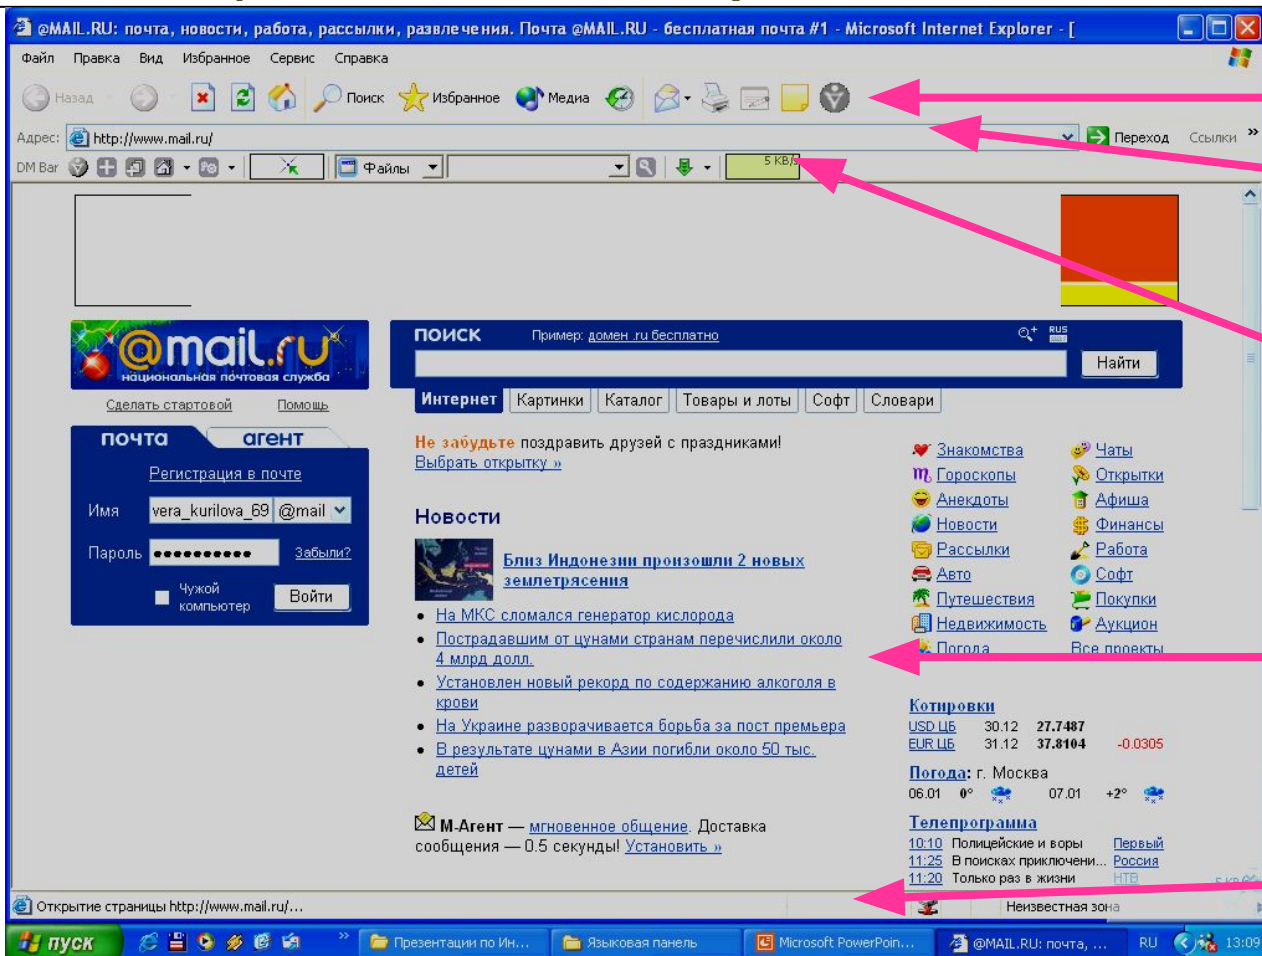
@MAIL.RU: почта, новости, работа, рассылки, развлечения. Почта @MAIL.RU - бесплатная почта #1 - Microsoft Internet Explorer - [

Файл Правка Вид Избранное Сервис Справка

Назад Поиск Избранное Медиа

Адрес: http://www.mail.ru/ Переход Ссылки

DM Bar Файлы 5 KB/s

@mail.ru национальная почтовая служба

Сделать стартовой Помощь

почта агент

Регистрация в почте

Имя vera_kurilova_69 @mail

Пароль •••••••••• Забыли?

Чужой компьютер Войти

ПОИСК Пример: домен .ru бесплатно

Найти

Интернет Картинки Каталог Товары и лоты Софт Словари

Не забудьте поздравить друзей с праздниками!
Выбрать открытку »

Новости

Близ Индонезии произошли 2 новых землетрясения

• На МКС сломался генератор кислорода
• Пострадавшим от цунами странам перечислили около 4 млрд долл.
• Установлен новый рекорд по содержанию алкоголя в крови
• На Украине разворачивается борьба за пост премьера
• В результате цунами в Азии погибли около 50 тыс. детей

М-Агент — мгновенное общение. Доставка сообщения — 0.5 секунды! Установить »

Знакомства Чаты
Гороскопы Открытки
Анекдоты Афиша
Новости Финансы
Рассылки Работа
Авто Софт
Путешествия Покупки
Недвижимость Аукцион
Погода Все проекты

Котировки
USD ЦБ 30.12 27.7487
EUR ЦБ 31.12 37.8104 -0.0305

Погода: г. Москва
06.01 0° 07.01 +2°

Телепрограмма
10:10 Полицейские и воры Первый
11:25 В поисках приключени... Россия
11:20 Только раз в жизни НТВ

Открытие страницы http://www.mail.ru/...

Неизвестная зона

пуск Презентации по Ин... Языковая панель Microsoft PowerPoin... @MAIL.RU: почта, ... RU 13:09